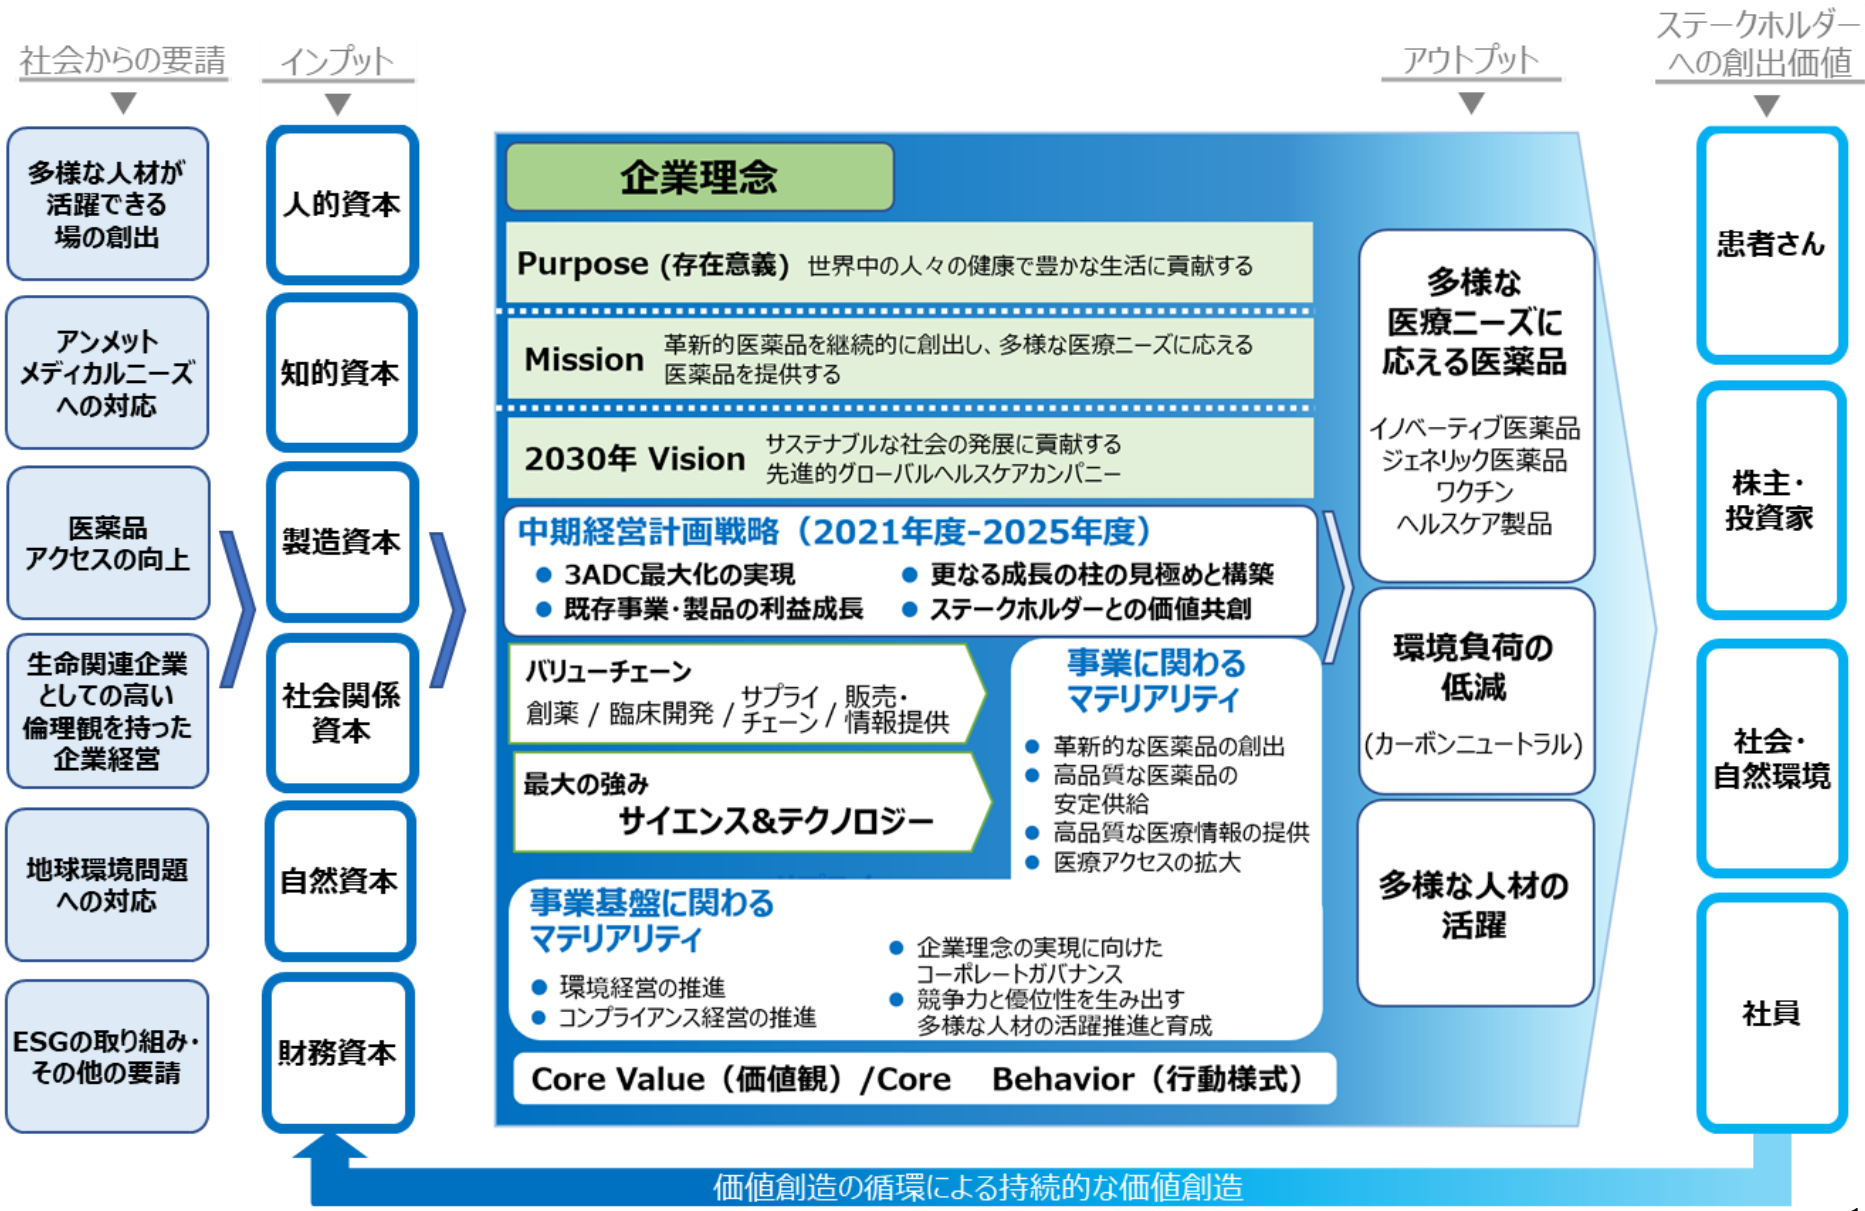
社会からの要請

インプット

アウトプット

ステークホルダーへの創出価値

多様な人材が活躍できる場の創出

アンメットメディカルニーズへの対応

医薬品アクセスの向上

生命関連企業としての高い倫理観を持った企業経営

地球環境問題への対応

ESGの取り組み・その他の要請

人的資本

知的資本

製造資本

社会関係資本

自然資本

財務資本

企業理念

Purpose（存在意義） 世界中の人々の健康で豊かな生活に貢献する

Mission 革新的医薬品を継続的に創出し、多様な医療ニーズに応える医薬品を提供する

2030年 Vision サステナブルな社会の発展に貢献する先進的グローバルヘルスケアカンパニー

中期経営計画戦略（2021年度-2025年度）

● 3ADC最大化の実現
● 更なる成長の柱の見極めと構築
● 既存事業・製品の利益成長
● ステークホルダーとの価値共創

バリューチェーン
創薬 / 臨床開発 / サプライチェーン / 販売・情報提供

最大の強み
サイエンス&テクノロジー

事業に関わるマテリアリティ

● 革新的な医薬品の創出
● 高品質な医薬品の安定供給
● 高品質な医療情報の提供
● 医療アクセスの拡大

事業基盤に関わるマテリアリティ

● 環境経営の推進
● コンプライアンス経営の推進
● 企業理念の実現に向けたコーポレートガバナンス
● 競争力と優位性を生み出す多様な人材の活躍推進と育成

Core Value（価値観）/Core Behavior（行動様式）

多様な医療ニーズに応える医薬品

イノベーティブ医薬品
ジェネリック医薬品
ワクチン
ヘルスケア製品

環境負荷の低減
(カーボンニュートラル)

多様な人材の活躍

患者さん

株主・投資家

社会・自然環境

社員

価値創造の循環による持続的な価値創造